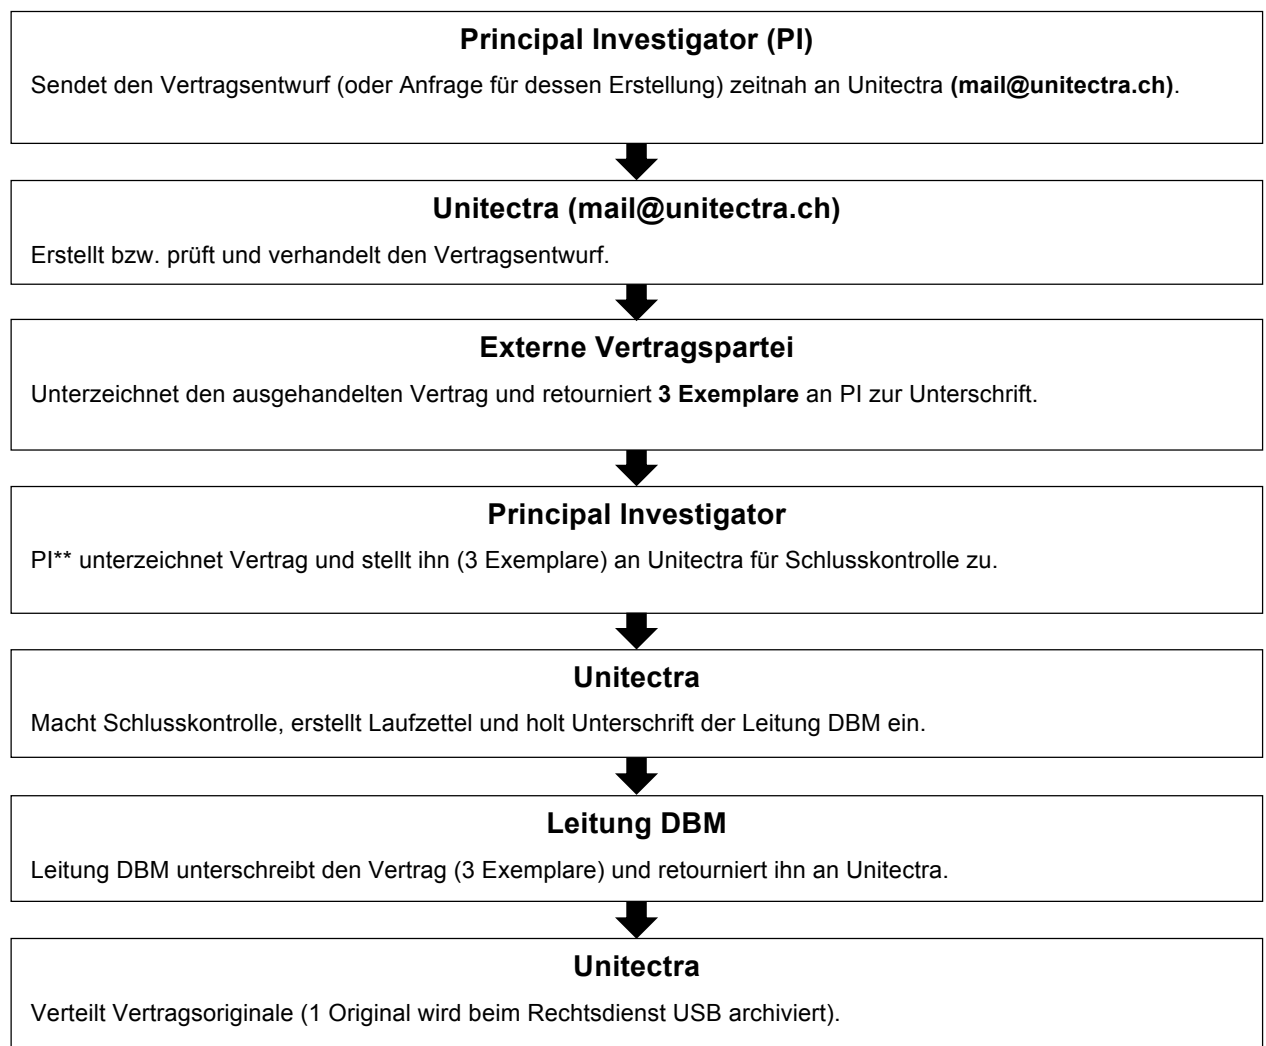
**Principal Investigator (PI)**

Sendet den Vertragsentwurf (oder Anfrage für dessen Erstellung) zeitnah an Unitectra **(mail@unitectra.ch)**.

**Unitectra (mail@unitectra.ch)**

Erstellt bzw. prüft und verhandelt den Vertragsentwurf.

**Externe Vertragspartei**

Unterzeichnet den ausgehandelten Vertrag und retourniert **3 Exemplare** an PI zur Unterschrift.

**Principal Investigator**

PI** unterzeichnet Vertrag und stellt ihn (3 Exemplare) an Unitectra für Schlusskontrolle zu.

**Unitectra**

Macht Schlusskontrolle, erstellt Laufzettel und holt Unterschrift der Leitung DBM ein.

**Leitung DBM**

Leitung DBM unterschreibt den Vertrag (3 Exemplare) und retourniert ihn an Unitectra.

**Unitectra**

Verteilt Vertragsoriginale (1 Original wird beim Rechtsdienst USB archiviert).